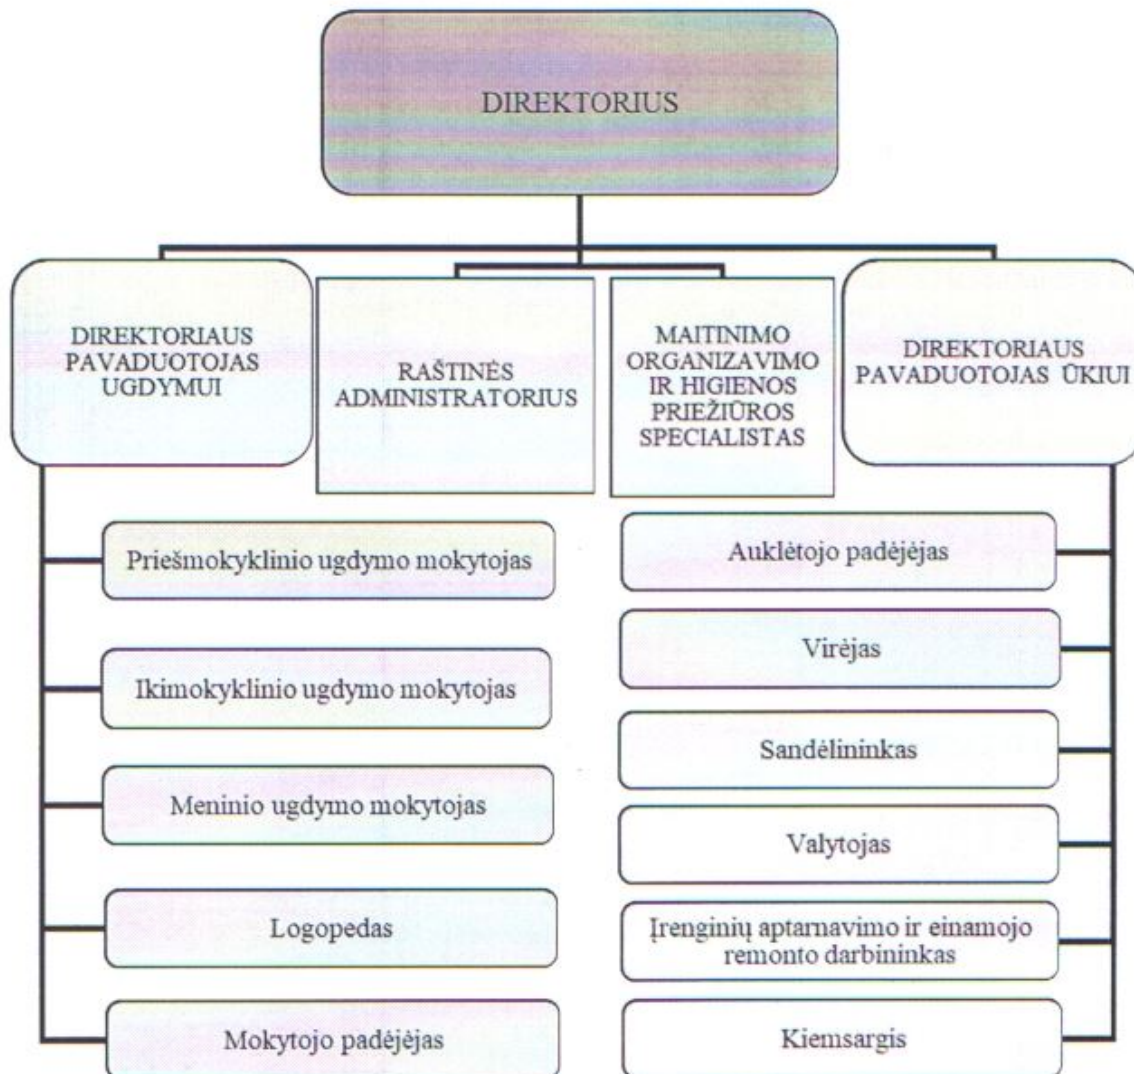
DIREKTORIUS

DIREKTORIAUS PAVADUOTOJAS UGDYMUI

RAŠTINĖS ADMINISTRATORIUS

MAITINIMO ORGANIZAVIMO IR HIGIENOS PRIEŽIŪROS SPECIALISTAS

DIREKTORIAUS PAVADUOTOJAS ŪKIUI

Priešmokyklinio ugdymo mokytojas

Ikimokyklinio ugdymo mokytojas

Meninio ugdymo mokytojas

Logopedas

Mokytojo padėjėjas

Auklėtojo padėjėjas

Virėjas

Sandėlininkas

Valytojas

Įrenginių aptarnavimo ir einamojo remonto darbininkas

Kiemsargis